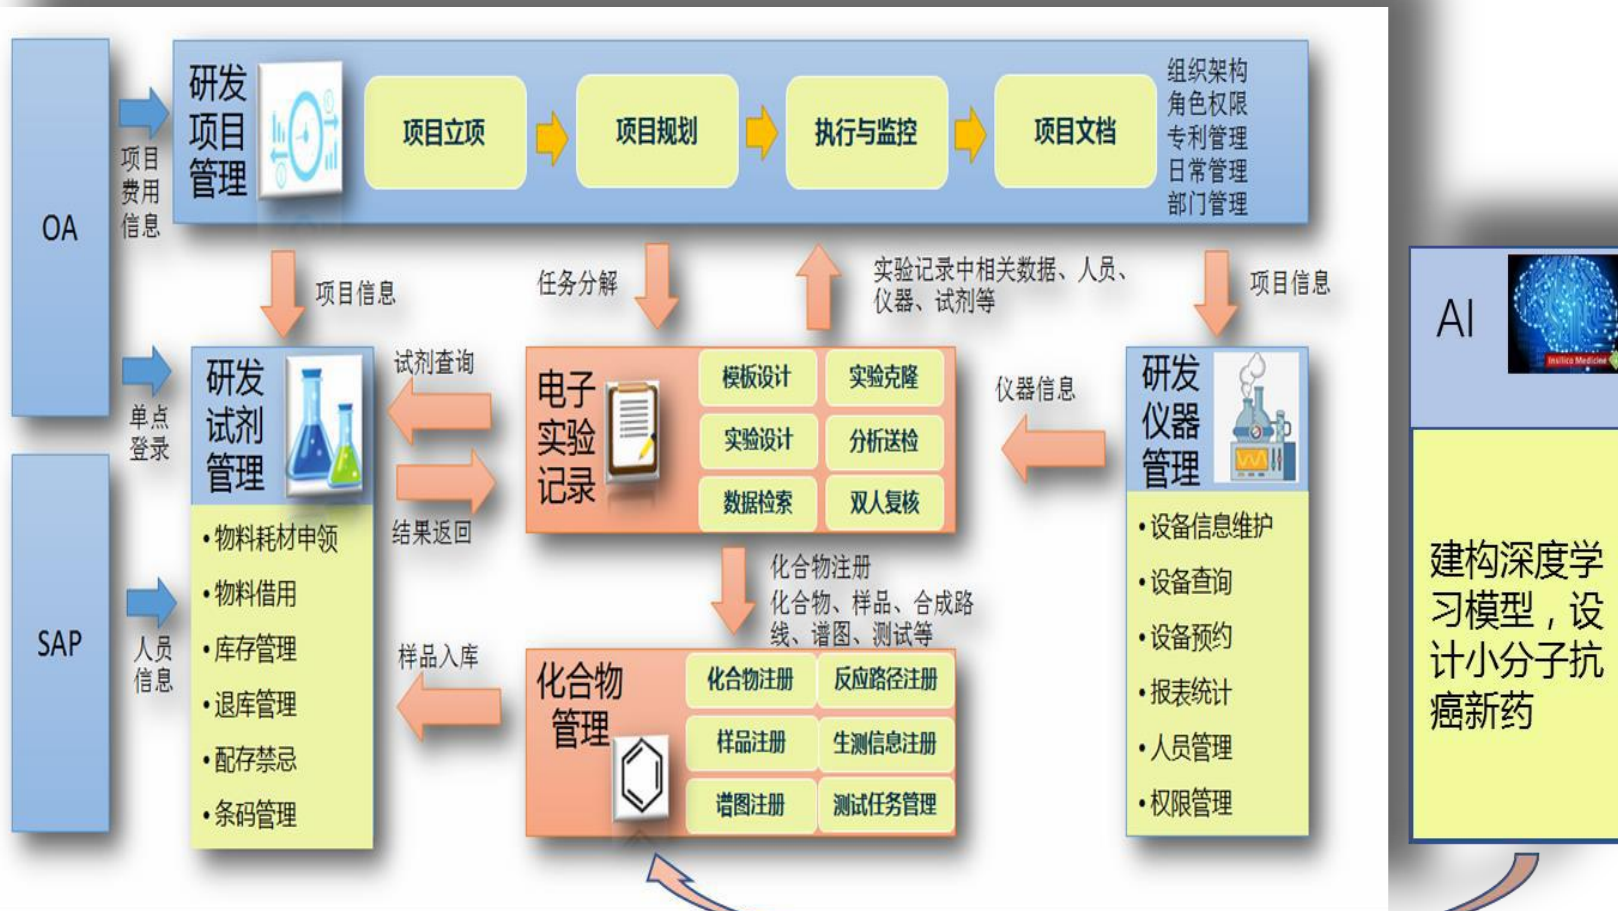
OA

SAP

项目费用信息

单点登录

人员信息

研发项目管理

项目立项

项目规划

执行与监控

项目文档

组织架构
角色权限
专利管理
日常管理
部门管理

项目信息

任务分解

实验记录中相关数据、人员、仪器、试剂等

项目信息

研发试剂管理

试剂查询

结果返回

•物料耗材申领
•物料借用
•库存管理
•退库管理
•配存禁忌
•条码管理

电子实验记录

模板设计
实验克隆
实验设计
分析送检
数据检索
双人复核

仪器信息

研发仪器管理

•设备信息维护
•设备查询
•设备预约
•报表统计
•人员管理
•权限管理

化合物注册
化合物、样品、合成路线、谱图、测试等

样品入库

化合物管理

化合物注册
反应路径注册
样品注册
生测信息注册
谱图注册
测试任务管理

AI

Insilico Medicine

建构深度学习模型，设计小分子抗癌新药